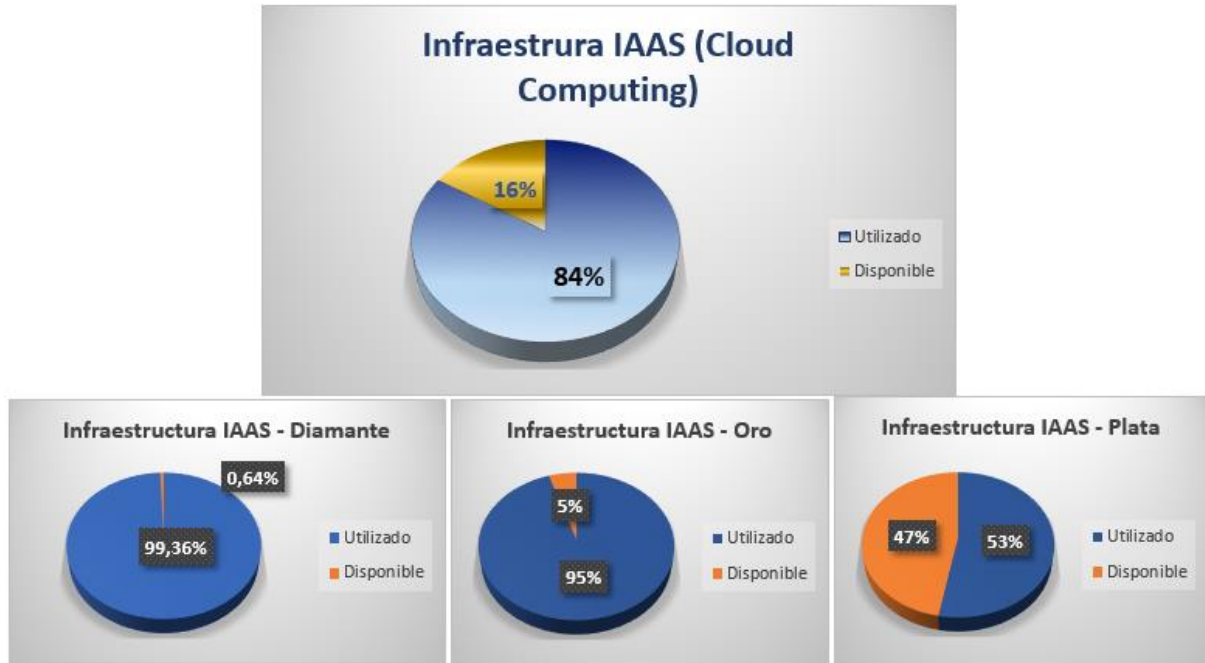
Infraestrura IAAS (Cloud Computing)

16%

84%

Utilizado
Disponible

Infraestructura IAAS - Diamante

0,64%

99,36%

Utilizado
Disponible

Infraestructura IAAS - Oro

5%

95%

Utilizado
Disponible

Infraestructura IAAS - Plata

47%

53%

Utilizado
Disponible